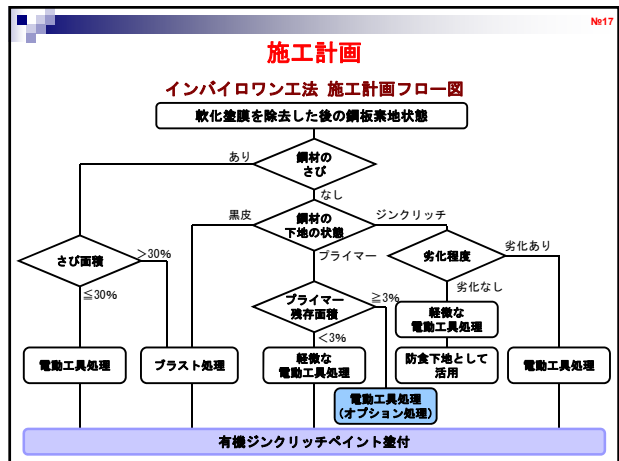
№17

施工計画

インバイロワン工法 施工計画フロー図

軟化塗膜を除去した後の鋼板素地状態

鋼材のさび

あり

なし

さび面積

>30%

≦30%

電動工具処理

鋼材の下地の状態

黒皮

ブラスト処理

ジンクリッチ

プライマー

プライマー残存面積

≧3%

<3%

軽微な電動工具処理

電動工具処理 (オプション処理)

劣化程度

劣化あり

劣化なし

軽微な電動工具処理

防食下地として活用

電動工具処理

有機ジンクリッチペイント塗付